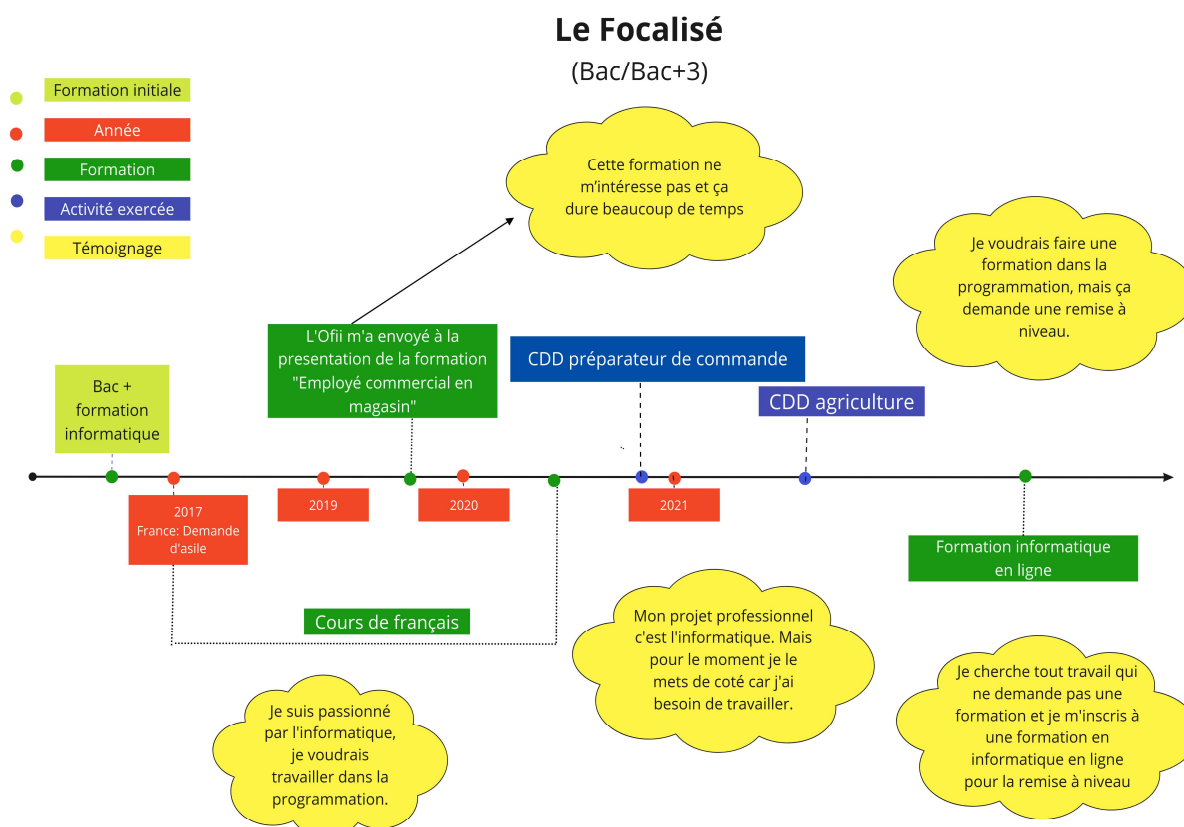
Le Focalisé
(Bac/Bac+3)

Formation initiale
Année
Formation
Activité exercée
Témoignage

Cette formation ne m'intéresse pas et ça dure beaucoup de temps

Je voudrais faire une formation dans la programmation, mais ça demande une remise à niveau.

L'Ofii m'a envoyé à la presentation de la formation "Employé commercial en magasin"

CDD préparateur de commande

CDD agriculture

Bac + formation informatique

2017
France: Demande d'asile

2019

2020

2021

Formation informatique en ligne

Cours de français

Mon projet professionnel c'est l'informatique. Mais pour le moment je le mets de coté car j'ai besoin de travailler.

Je suis passionné par l'informatique, je voudrais travailler dans la programmation.

Je cherche tout travail qui ne demande pas une formation et je m'inscris à une formation en informatique en ligne pour la remise à niveau